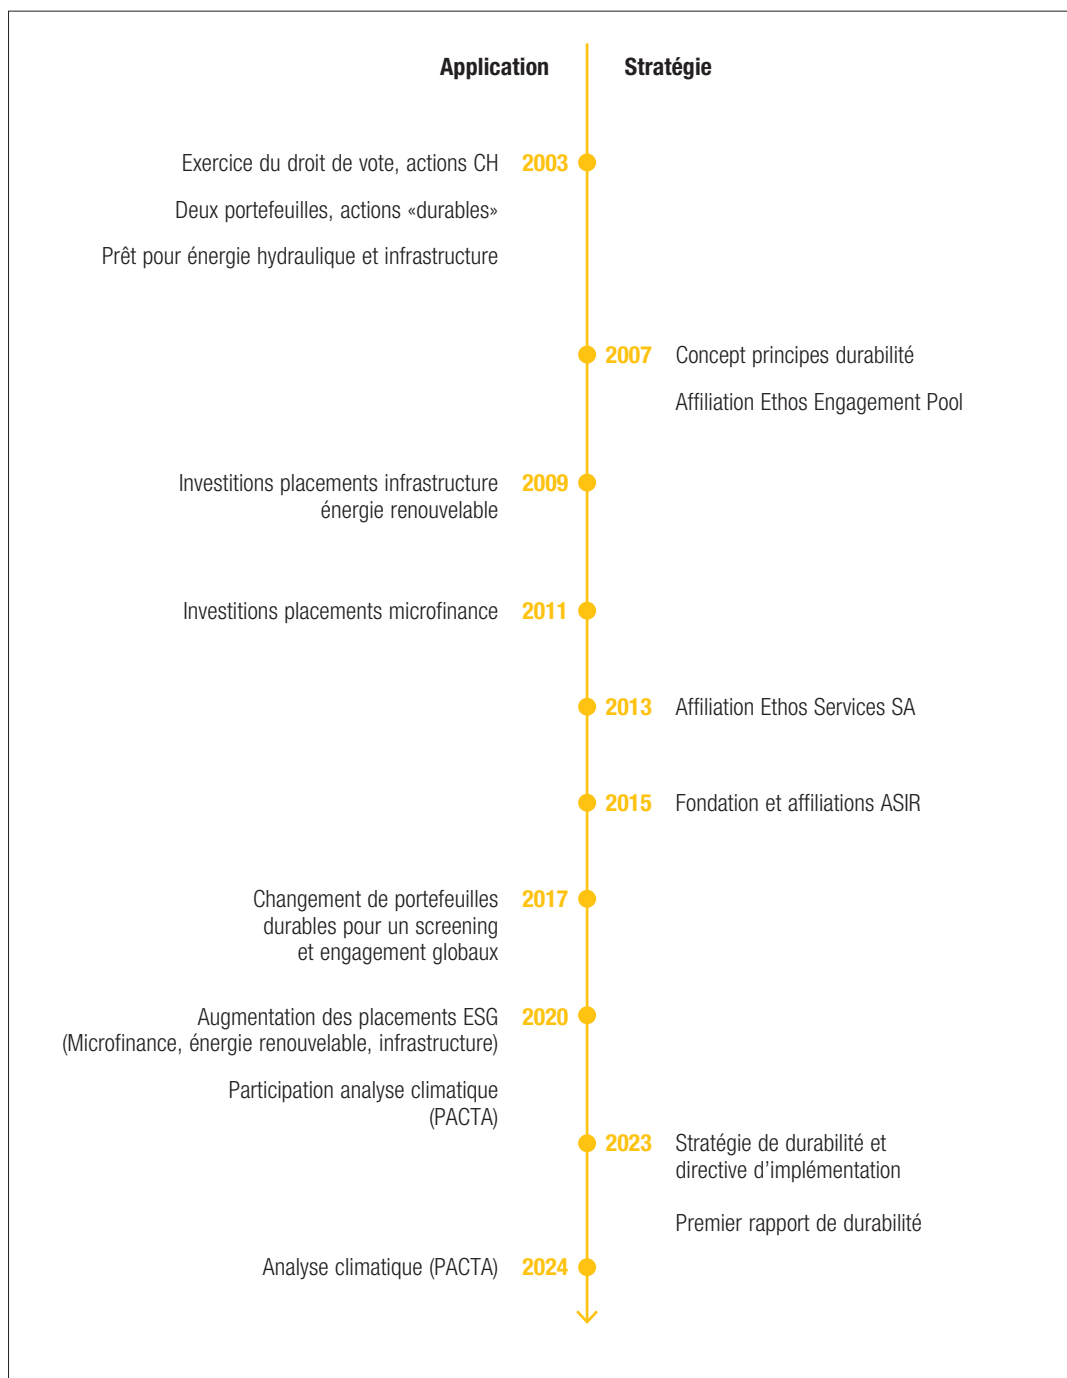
Application

Stratégie

Exercice du droit de vote, actions CH 2003

Deux portefeuilles, actions «durables»

Prêt pour énergie hydraulique et infrastructure

2007 Concept principes durabilité

Affiliation Ethos Engagement Pool

Investitions placements infrastructure énergie renouvelable 2009

Investitions placements microfinance 2011

2013 Affiliation Ethos Services SA

2015 Fondation et affiliations ASIR

Changement de portefeuilles durables pour un screening et engagement globaux 2017

Augmentation des placements ESG (Microfinance, énergie renouvelable, infrastructure) 2020

Participation analyse climatique (PACTA)

2023 Stratégie de durabilité et directive d'implémentation

Premier rapport de durabilité

Analyse climatique (PACTA) 2024